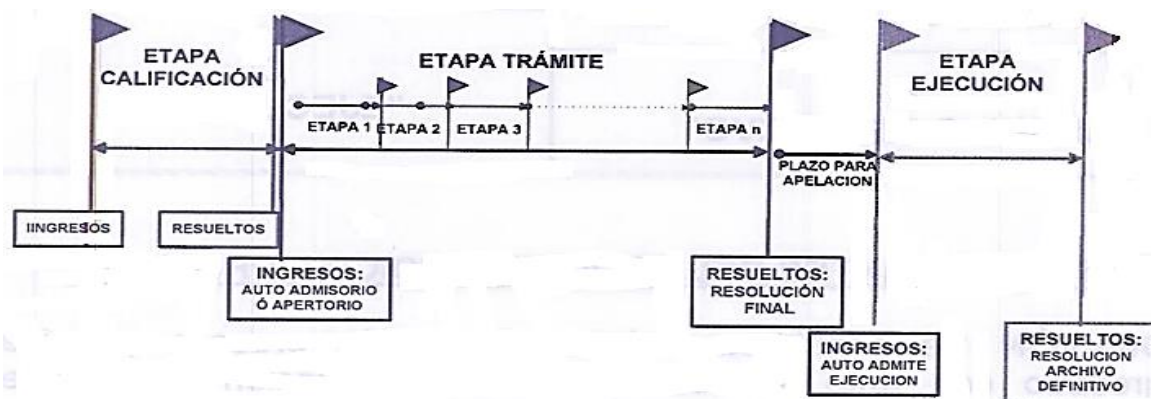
ETAPA CALIFICACIÓN

ETAPA TRÁMITE

ETAPA EJECUCIÓN

ETAPA 1 ETAPA 2 ETAPA 3 ETAPA n

PLAZO PARA APELACION

IINGRESOS

RESUELTOS

INGRESOS: AUTO ADMISORIO Ó APERTORIO

RESUELTOS: RESOLUCIÓN FINAL

INGRESOS: AUTO ADMITE EJECUCION

RESUELTOS: RESOLUCION ARCHIVO DEFINITIVO